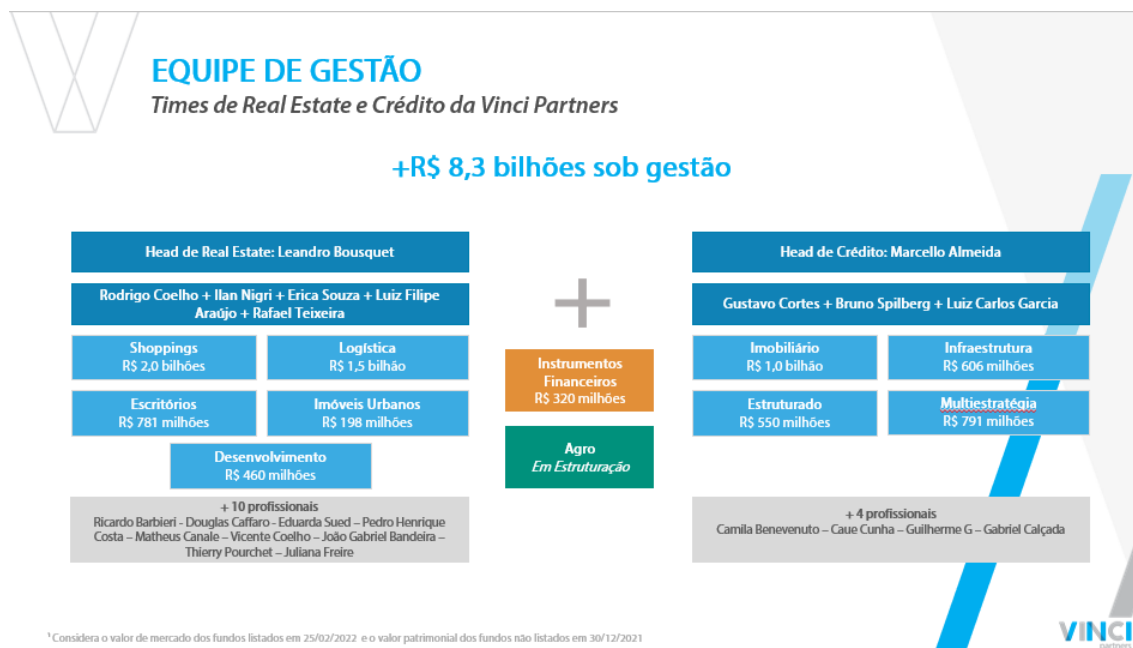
EQUIPE DE GESTÃO

Times de Real Estate e Crédito da Vinci Partners

+R$ 8,3 bilhões sob gestão

Head de Real Estate: Leandro Bousquet

Rodrigo Coelho + Ilan Nigri + Erica Souza + Luiz Filipe Araújo + Rafael Teixeira

Shoppings
R$ 2,0 bilhões

Logística
R$ 1,5 bilhão

Escritórios
R$ 781 milhões

Imóveis Urbanos
R$ 198 milhões

Desenvolvimento
R$ 460 milhões

+ 10 profissionais
Ricardo Barbieri - Douglas Caffaro - Eduarda Sued – Pedro Henrique Costa – Matheus Canale – Vicente Coelho – João Gabriel Bandeira – Thierry Pourchet – Juliana Freire

+

Instrumentos Financeiros
R$ 320 milhões

Agro
Em Estruturação

Head de Crédito: Marcello Almeida

Gustavo Cortes + Bruno Spilberg + Luiz Carlos Garcia

Imobiliário
R$ 1,0 bilhão

Infraestrutura
R$ 606 milhões

Estruturado
R$ 550 milhões

Multiestratégia
R$ 791 milhões

+ 4 profissionais
Camila Benevenuto – Caue Cunha – Guilherme G – Gabriel Calçada

¹ Considera o valor de mercado dos fundos listados em 25/02/2022 e o valor patrimonial dos fundos não listados em 30/12/2021

VINCI
partners